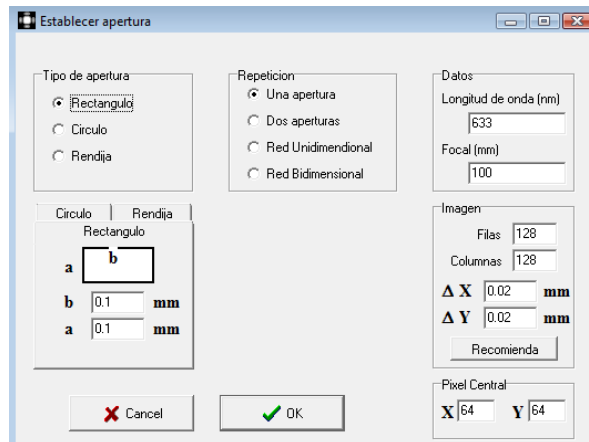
Establecer apertura

Tipo de apertura
Rectangulo
Circulo
Rendija

Repeticion
Una apertura
Dos aperturas
Red Unidimendional
Red Bidimensional

Datos
Longitud de onda (nm)
633
Focal (mm)
100

Circulo | Rendija
Rectangulo
a
b
b 0.1 mm
a 0.1 mm

Imagen
Filas 128
Columnas 128
$\Delta$ X 0.02 mm
$\Delta$ Y 0.02 mm
Recomienda

Pixel Central
X 64 Y 64

Cancel
OK